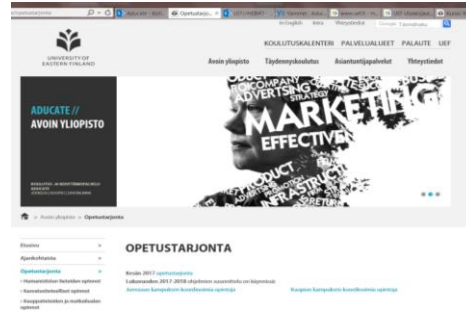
Aducate - Avoi | Opetustarjo... | UEF | WEBMAIL | Ylioppilaskunta | Itä-Suomen yliopisto

In English | Intra | Yhteystiedot | Google

UNIVERSITY OF EASTERN FINLAND

KOULUTUSKALENTERI PALVELUALUEET PALAUTE UEF

Avoin yliopisto Täydennyskoulutus Asiantuntijapalvelut Yhteystiedot

ADUCATE // AVOIN YLIOPISTO

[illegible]

MARKETING ADVERTISING STRATEGY ECONOMY EFFECTIVE PRODUCT INFRASTRUCTURE

Avoin yliopisto > Opetustarjonta

Etusivu

Ajankohtaista

Opetustarjonta

Humanistisen tiedekunnan opinnot

Kasvatustieteellisen opinnot

Kauppatieteiden ja metsätieteiden opinnot

OPETUSTARJONTA

Kesän 2017 opetustarjonta

Lukuvuoden 2017-2018 ohjelmien suunnittelu on käynnissä.

Joensuun kampuksen koordinoimia opintoja

Kuopion kampuksen koordinoimia opintoja